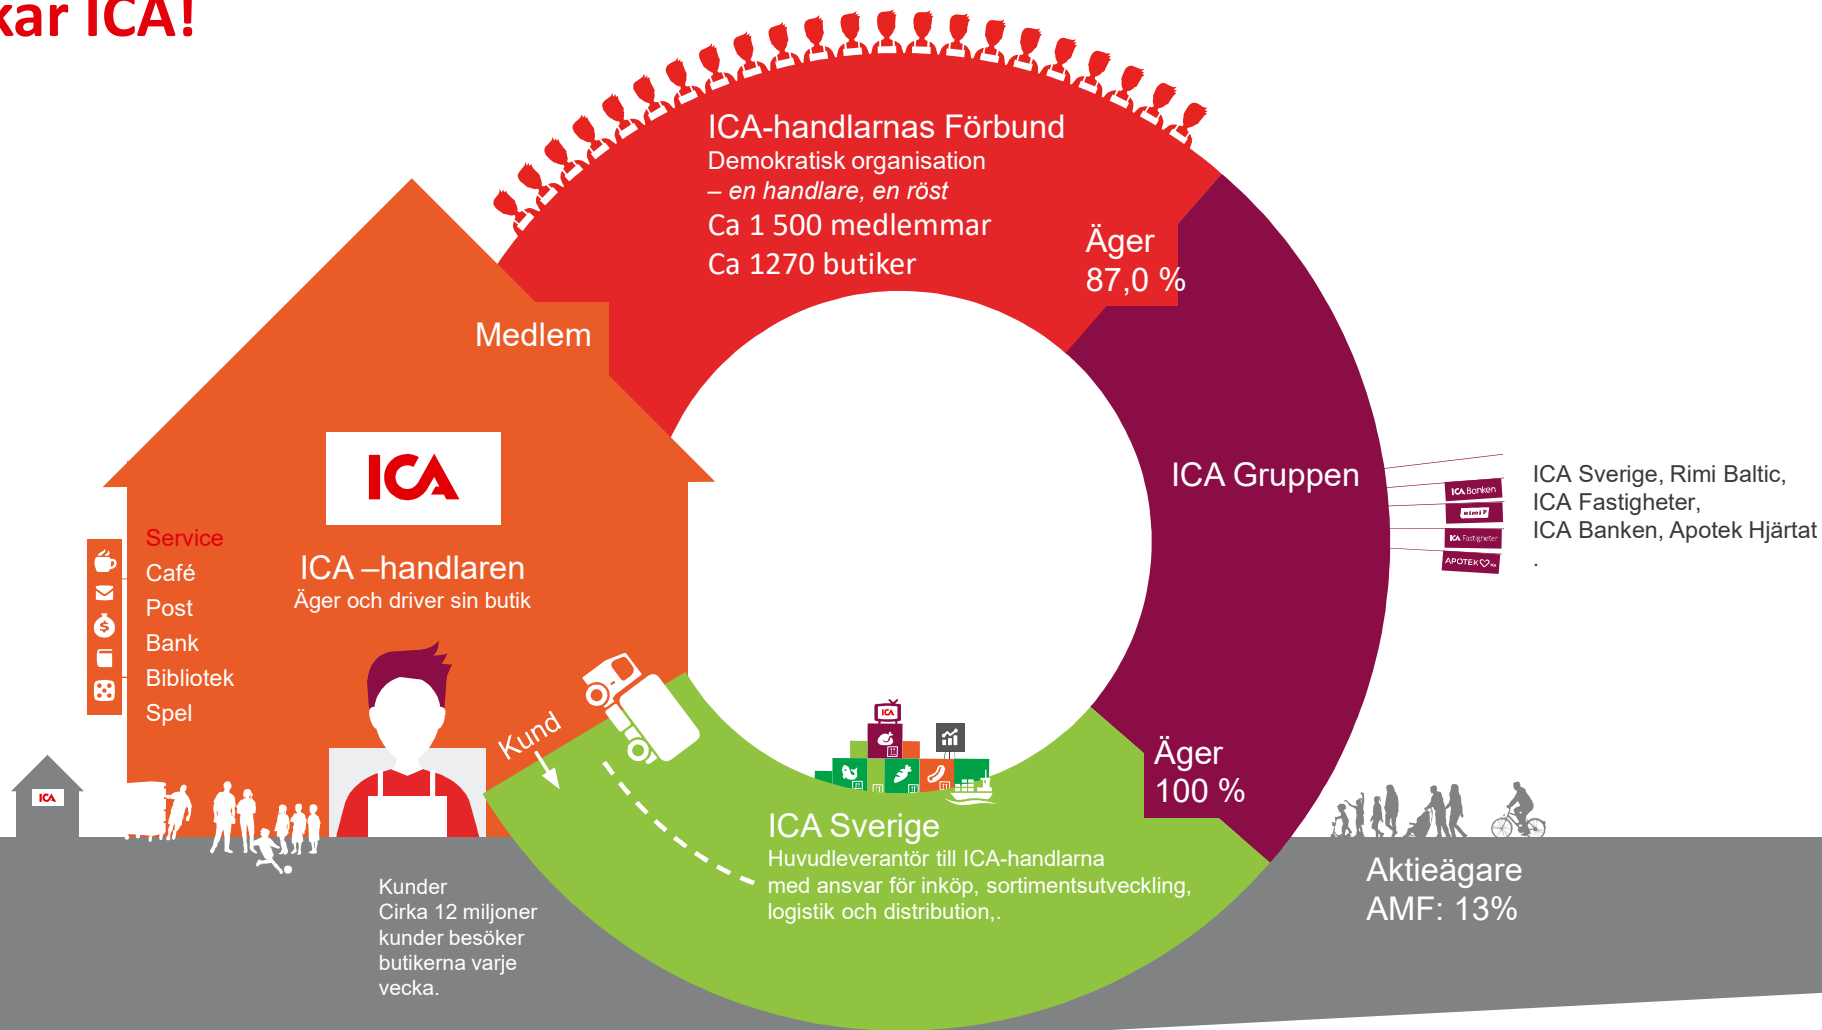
kar ICA!

ICA-handlarnas Förbund
Demokratisk organisation
– en handlare, en röst
Ca 1 500 medlemmar
Ca 1270 butiker

Äger
87,0 %

Medlem

ICA

ICA –handlaren
Äger och driver sin butik

Service
Café
Post
Bank
Bibliotek
Spel

ICA Gruppen

ICA Banken
Rimi
ICA Fastigheter
APOTEK

ICA Sverige, Rimi Baltic,
ICA Fastigheter,
ICA Banken, Apotek Hjärtat
.

Kund

ICA

ICA

Äger
100 %

ICA Sverige
Huvudleverantör till ICA-handlarna
med ansvar för inköp, sortimentsutveckling,
logistik och distribution,.

Kunder
Cirka 12 miljoner
kunder besöker
butikerna varje
vecka.

Aktieägare
AMF: 13%